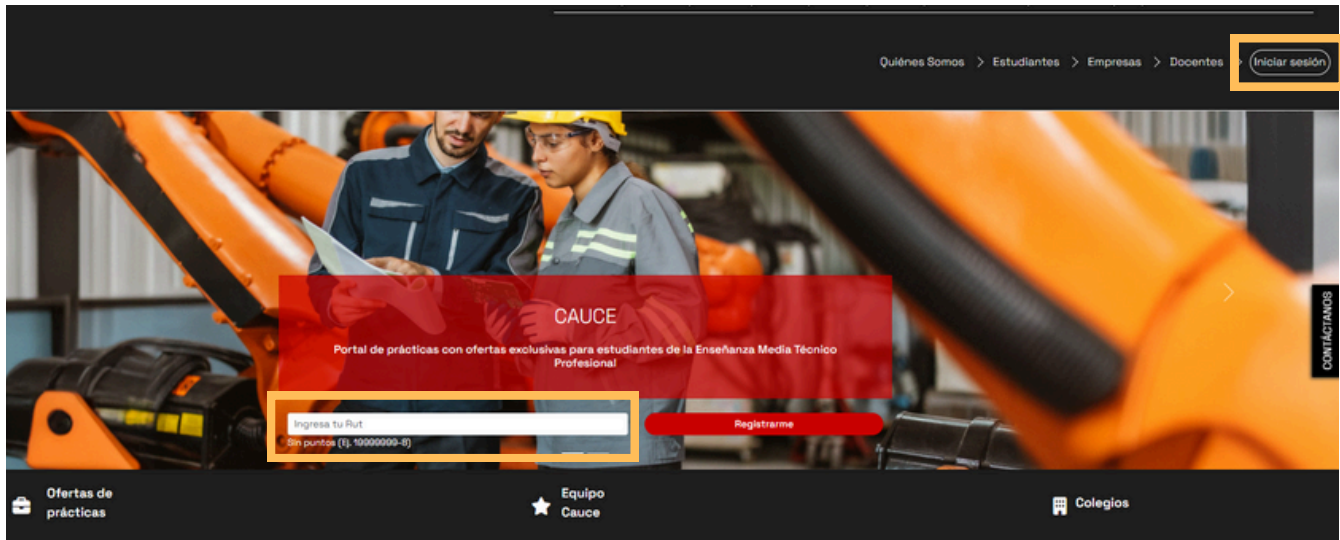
Quiénes Somos > Estudiantes > Empresas > Docentes > Iniciar sesión

CAUCE

Portal de prácticas con ofertas exclusivas para estudiantes de la Enseñanza Media Técnico Profesional

Ingresa tu Rut

Sin puntos (Ej. 19999999-8)

Registrarme

CONTÁCTANOS

Ofertas de prácticas

Equipo Cauce

Colegios